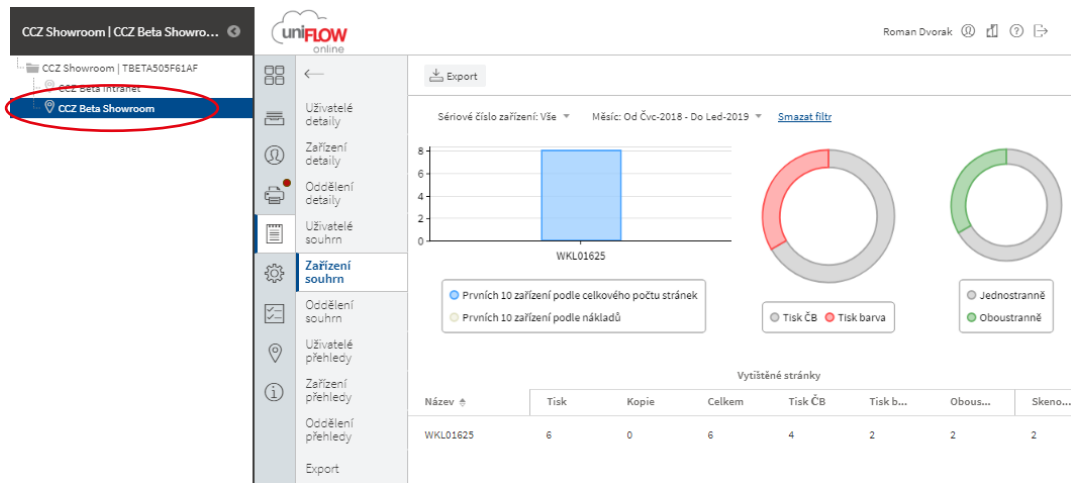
CCZ Showroom | CCZ Beta Showro...

CCZ Showroom | TBETA505F61AF
CCZ Beta Intranet
CCZ Beta Showroom

uniFLOW online

Roman Dvorak

Uživatelé detaily
Zařízení detaily
Oddělení detaily
Uživatelé souhrn
Zařízení souhrn
Oddělení souhrn
Uživatelé přehledy
Zařízení přehledy
Oddělení přehledy
Export

Export

Sériové číslo zařízení: Vše
Měsíc: Od Čvc-2018 - Do Led-2019
Smazat filtr

8
6
4
2
0
WKL01625

Prvních 10 zařízení podle celkového počtu stránek
Prvních 10 zařízení podle nákladů

Tisk ČB
Tisk barva

Jednostranně
Oboustranně

Vytištěné stránky

| Název | Tisk | Kopie | Celkem | Tisk ČB | Tisk b... | Obous... | Skeno... |
|---|---|---|---|---|---|---|---|
| WKL01625 | 6 | 0 | 6 | 4 | 2 | 2 | 2 |